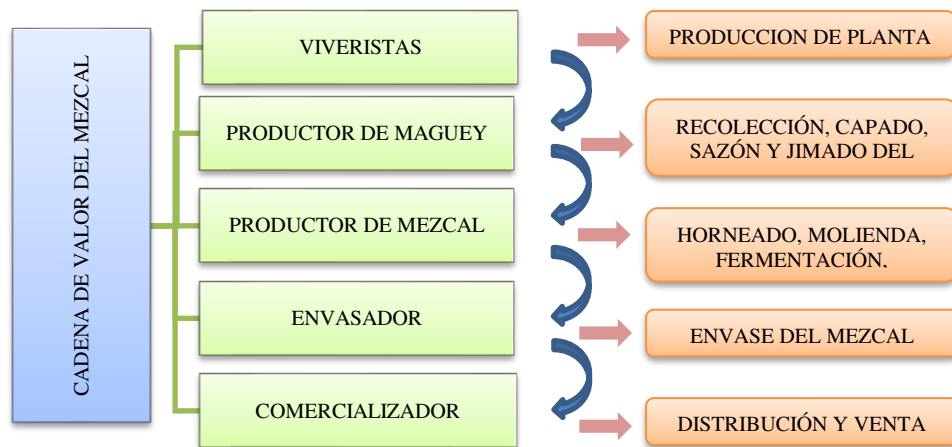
CADENA DE VALOR DEL MEZCAL

VIVERISTAS

PRODUCTOR DE MAGUEY

PRODUCTOR DE MEZCAL

ENVASADOR

COMERCIALIZADOR

PRODUCCION DE PLANTA

RECOLECCIÓN, CAPADO, SAZÓN Y JIMADO DEL

HORNEADO, MOLIENDA, FERMENTACIÓN,

ENVASE DEL MEZCAL

DISTRIBUCIÓN Y VENTA